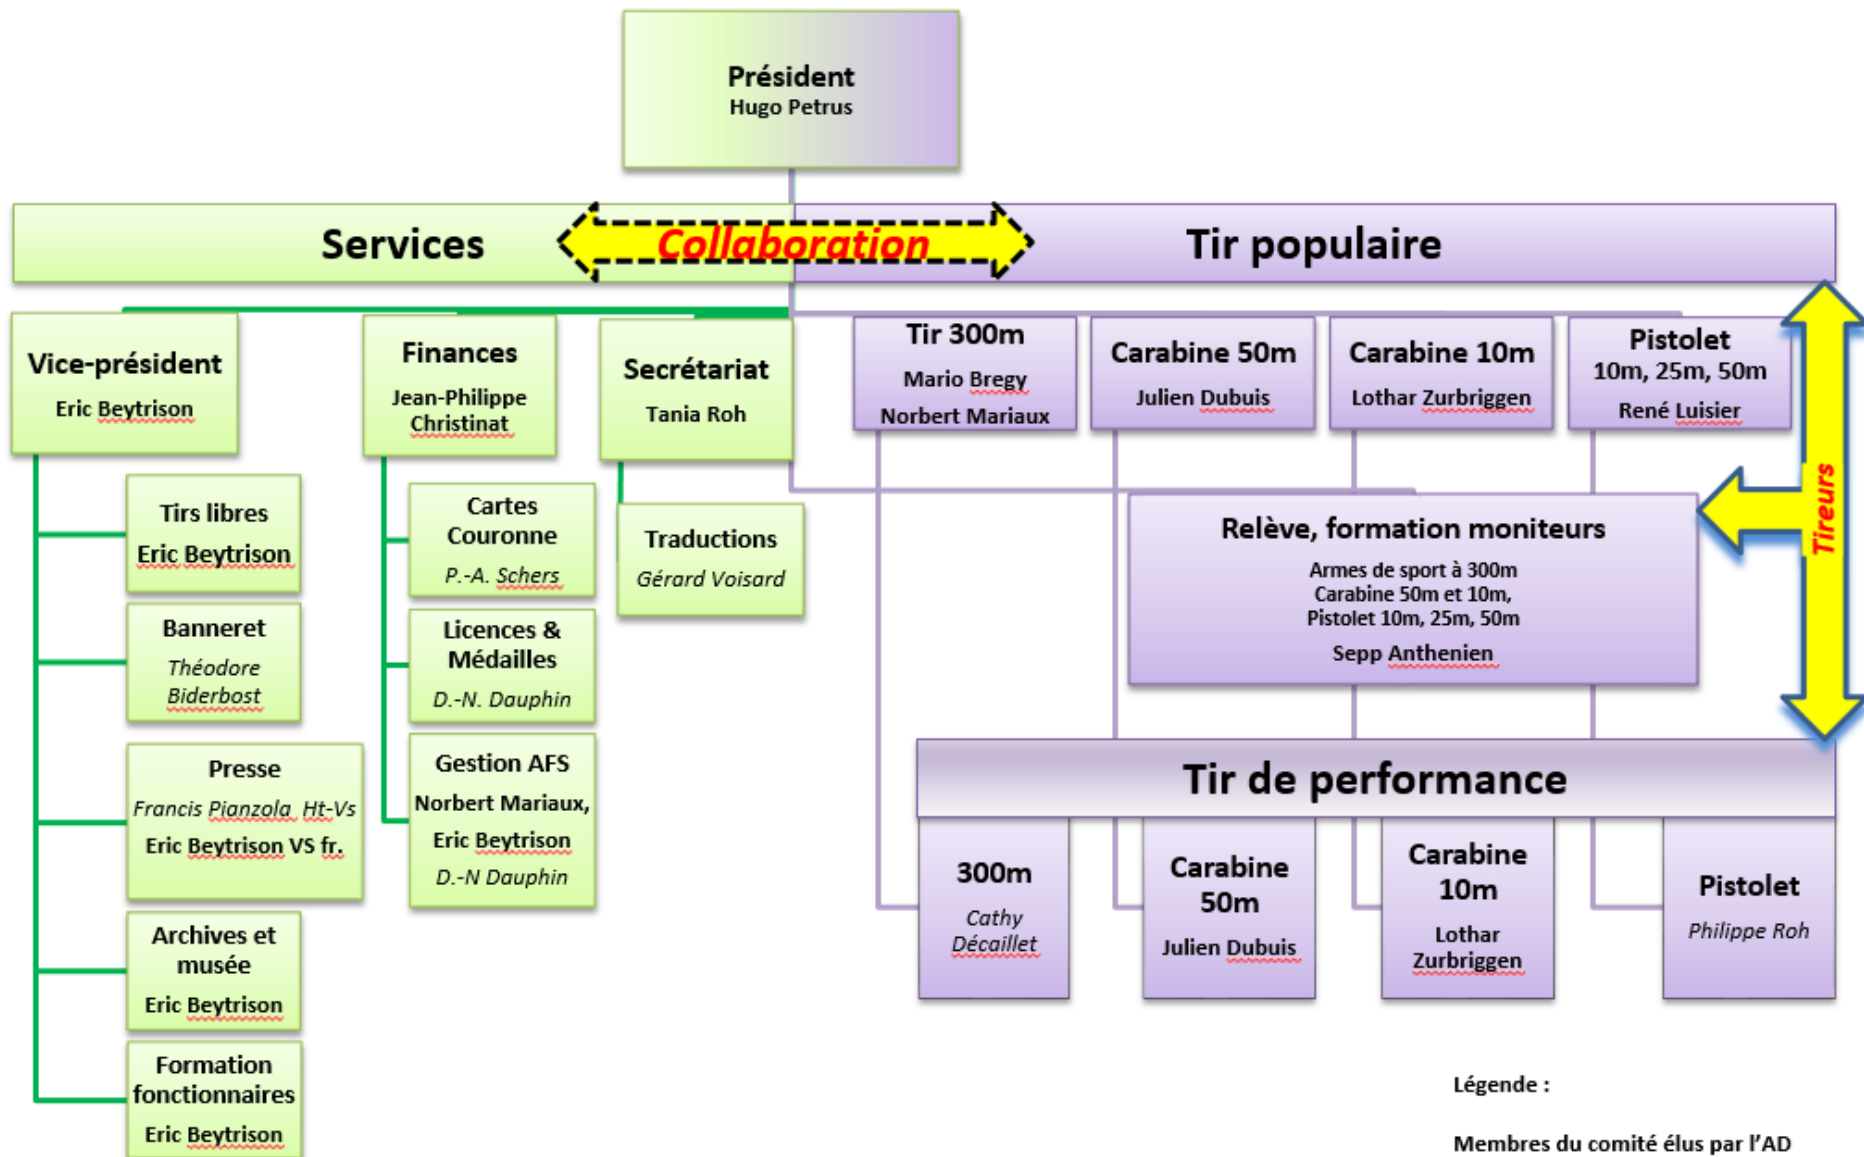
Président
Hugo Petrus

Services

Collaboration

Tir populaire

Vice-président
Eric Beytrison

Finances
Jean-Philippe Christinat

Secrétariat
Tania Roh

Tir 300m
Mario Bregy
Norbert Mariaux

Carabine 50m
Julien Dubuis

Carabine 10m
Lothar Zurbriggen

Pistolet
10m, 25m, 50m
René Luisier

Tirs libres
Eric Beytrison

Banneret
Théodore Biderbost

Presse
Francis Pianzola Ht-Vs
Eric Beytrison VS fr.

Archives et musée
Eric Beytrison

Formation fonctionnaires
Eric Beytrison

Cartes Couronne
P.-A. Schers

Licences & Médailles
D.-N. Dauphin

Gestion AFS
Norbert Mariaux,
Eric Beytrison
D.-N Dauphin

Traductions
Gérard Voisard

Relève, formation moniteurs
Armes de sport à 300m
Carabine 50m et 10m,
Pistolet 10m, 25m, 50m
Sepp Anthenien

Tireurs

Tir de performance

300m
Cathy Décaillet

Carabine 50m
Julien Dubuis

Carabine 10m
Lothar Zurbriggen

Pistolet
Philippe Roh

Légende :

Membres du comité élus par l'AD